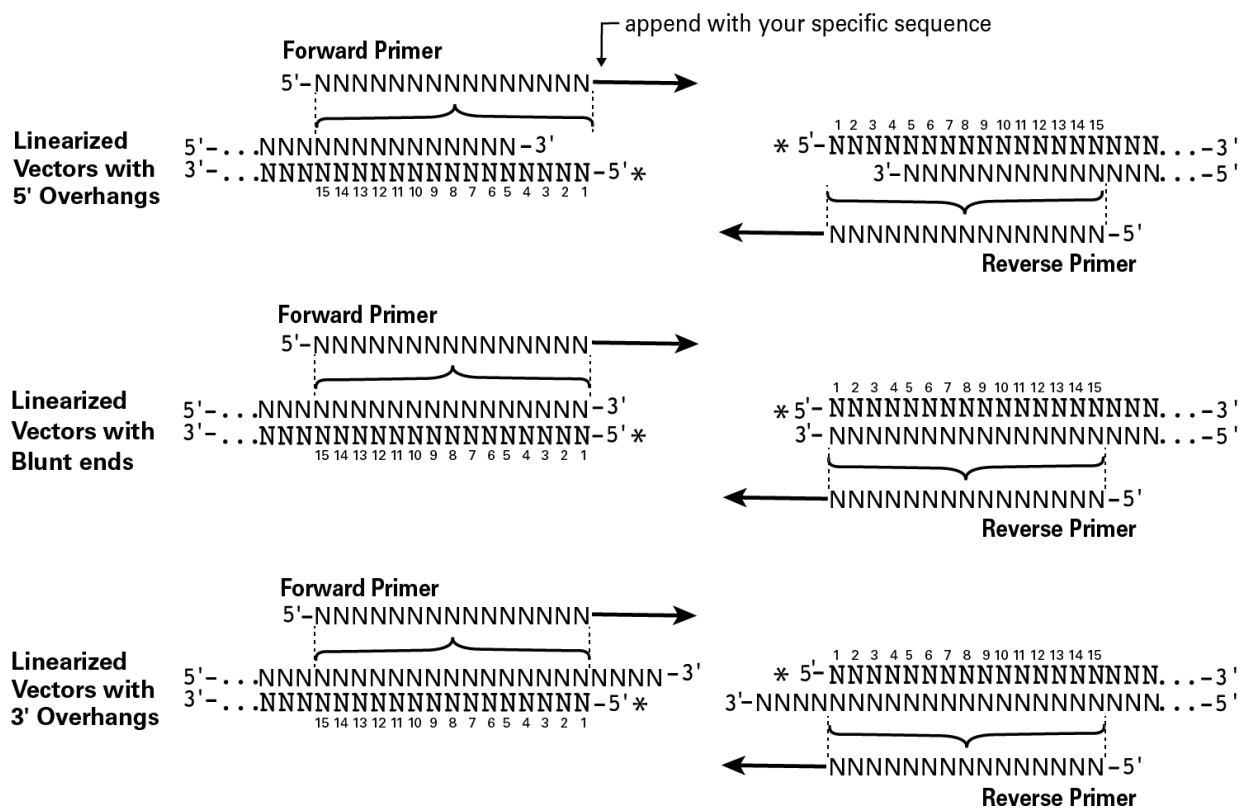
append with your specific sequence

Forward Primer
5'-NNNNNNNNNNNNNNN

Linearized Vectors with 5' Overhangs
5'-...NNNNNNNNNNNNNNNN-3'
3'-...NNNNNNNNNNNNNNNNNNN-5'*
15 14 13 12 11 10 9 8 7 6 5 4 3 2 1

1 2 3 4 5 6 7 8 9 10 11 12 13 14 15
*5'-NNNNNNNNNNNNNNNNNN...-3'
3'-NNNNNNNNNNNNNNN...-5'
NNNNNNNNNNNNNNN-5'
Reverse Primer

Forward Primer
5'-NNNNNNNNNNNNNNN

Linearized Vectors with Blunt ends
5'-...NNNNNNNNNNNNNNNNNN-3'
3'-...NNNNNNNNNNNNNNNNNN-5'*
15 14 13 12 11 10 9 8 7 6 5 4 3 2 1

1 2 3 4 5 6 7 8 9 10 11 12 13 14 15
*5'-NNNNNNNNNNNNNNNNNN...-3'
3'-NNNNNNNNNNNNNNNNNN...-5'
NNNNNNNNNNNNNNN-5'
Reverse Primer

Forward Primer
5'-NNNNNNNNNNNNNNN

Linearized Vectors with 3' Overhangs
5'-...NNNNNNNNNNNNNNNNNNNNNN-3'
3'-...NNNNNNNNNNNNNNNNNN-5'*
15 14 13 12 11 10 9 8 7 6 5 4 3 2 1

1 2 3 4 5 6 7 8 9 10 11 12 13 14 15
*5'-NNNNNNNNNNNNNNNNNN...-3'
3'-NNNNNNNNNNNNNNNNNNNNNN...-5'
NNNNNNNNNNNNNNN-5'
Reverse Primer